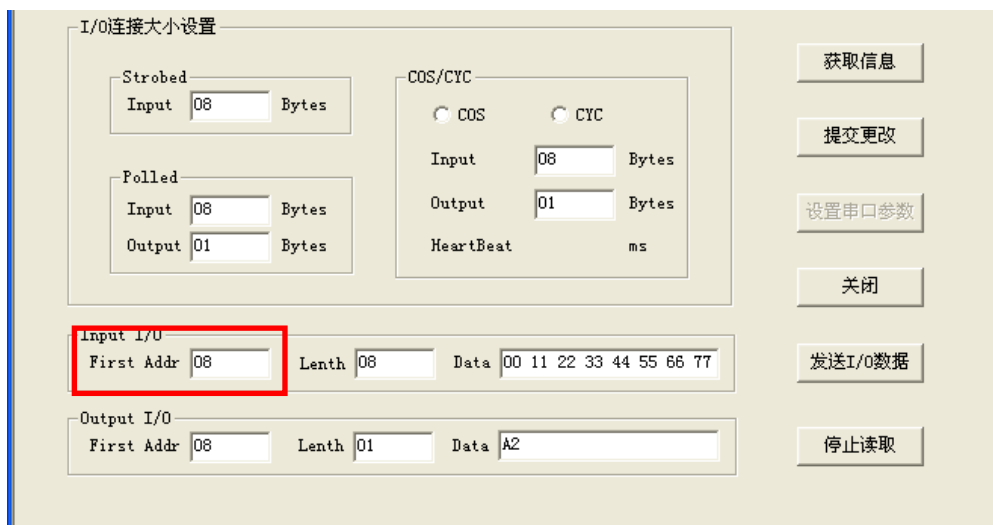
I/O连接大小设置

Strobed
Input 08 Bytes

Polled
Input 08 Bytes
Output 01 Bytes

COS/CYC
COS CYC
Input 08 Bytes
Output 01 Bytes
HeartBeat ms

Input I/O
First Addr 08 Lenth 08 Data 00 11 22 33 44 55 66 77

Output I/O
First Addr 08 Lenth 01 Data A2

获取信息
提交更改
设置串口参数
关闭
发送I/O数据
停止读取